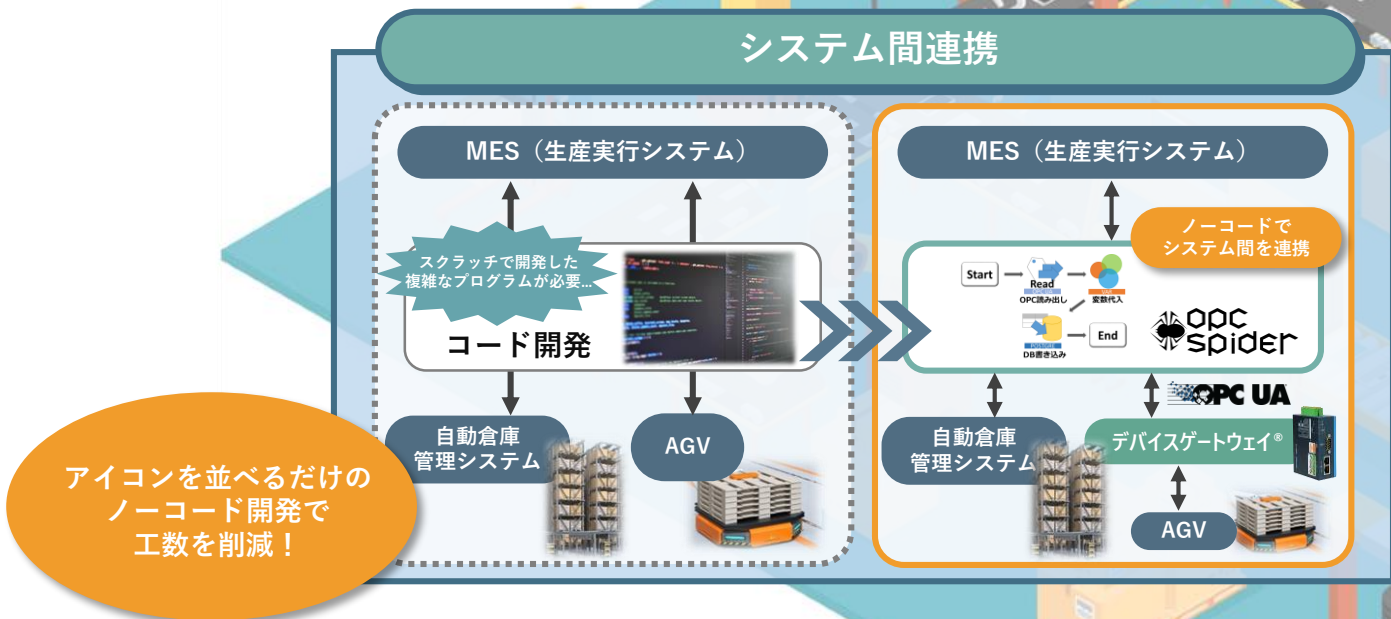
システム間連携

MES（生産実行システム）

スクラッチで開発した複雑なプログラムが必要…

コード開発

自動倉庫管理システム

AGV

MES（生産実行システム）

ノーコードでシステム間を連携

Start

Read

OPC読み出し

変数代入

DB書き込み

End

opc spider

OPC UA

自動倉庫管理システム

デバイスゲートウェイ®

AGV

アイコンを並べるだけのノーコード開発で工数を削減！